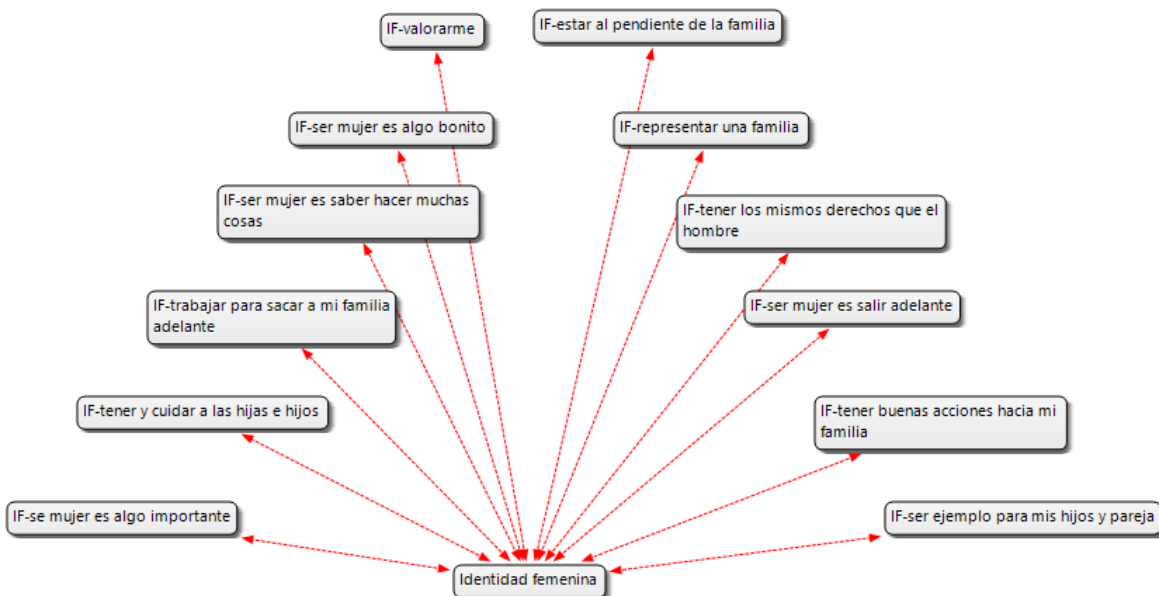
IF-valorarme

IF-estar al pendiente de la familia

IF-ser mujer es algo bonito

IF-representar una familia

IF-ser mujer es saber hacer muchas cosas

IF-tener los mismos derechos que el hombre

IF-trabajar para sacar a mi familia adelante

IF-ser mujer es salir adelante

IF-tener y cuidar a las hijas e hijos

IF-tener buenas acciones hacia mi familia

IF-se mujer es algo importante

IF-ser ejemplo para mis hijos y pareja

Identidad femenina